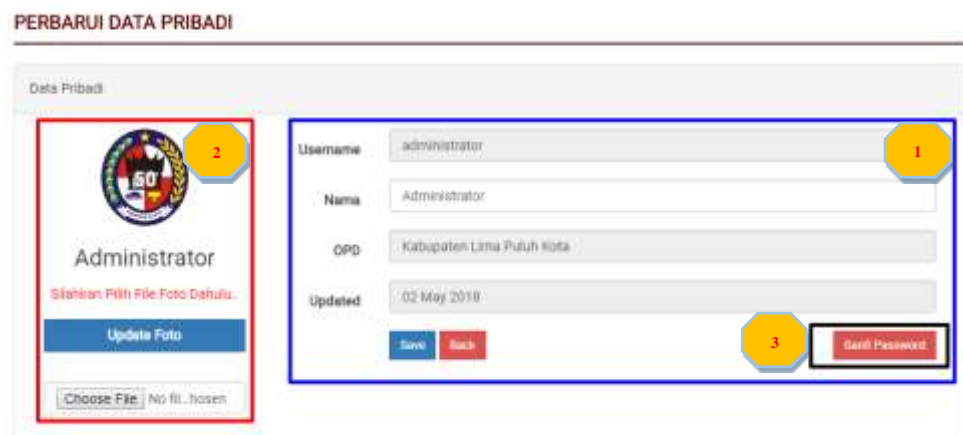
PERBARUI DATA PRIBADI

Data Pribadi

2

50

Administrator

Silahkan Pilih File Foto Dahulu..

Update Foto

Choose File No fil...hosen

Username administrator

1

Nama Administrator

OPD Kabupaten Lima Puluh Kota

Updated 02 May 2018

Save Back

3

Ganti Password